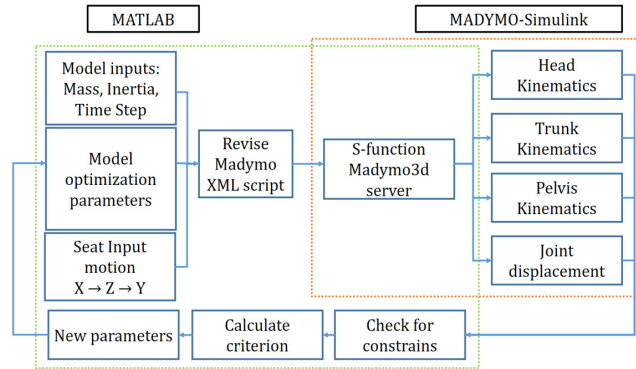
MATLAB

MADYMO-Simulink

Model inputs: Mass, Inertia, Time Step

Model optimization parameters

Seat Input motion $X \rightarrow Z \rightarrow Y$

Revise Madymo XML script

S-function Madymo3d server

Head Kinematics

Trunk Kinematics

Pelvis Kinematics

Joint displacement

New parameters

Calculate criterion

Check for constrains